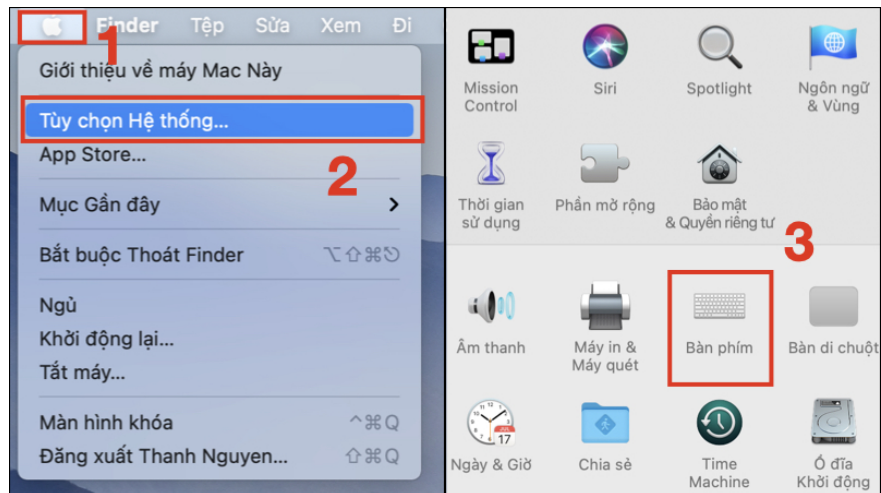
Finder Tệp Sửa Xem Đi

1

Giới thiệu về máy Mac Này

Tùy chọn Hệ thống...

App Store...

2

Mục Gần đây >

Bắt buộc Thoát Finder ⌥⇧⌘⎋

Ngủ

Khởi động lại...

Tắt máy...

Màn hình khóa ^⌘Q

Đăng xuất Thanh Nguyen... ⇧⌘Q

Mission Control

Siri

Spotlight

Ngôn ngữ & Vùng

Thời gian sử dụng

Phần mở rộng

Bảo mật & Quyền riêng tư

3

Âm thanh

Máy in & Máy quét

Bàn phím

Bàn di chuột

JUL 17

Ngày & Giờ

Chia sẻ

Time Machine

Ổ đĩa Khởi động